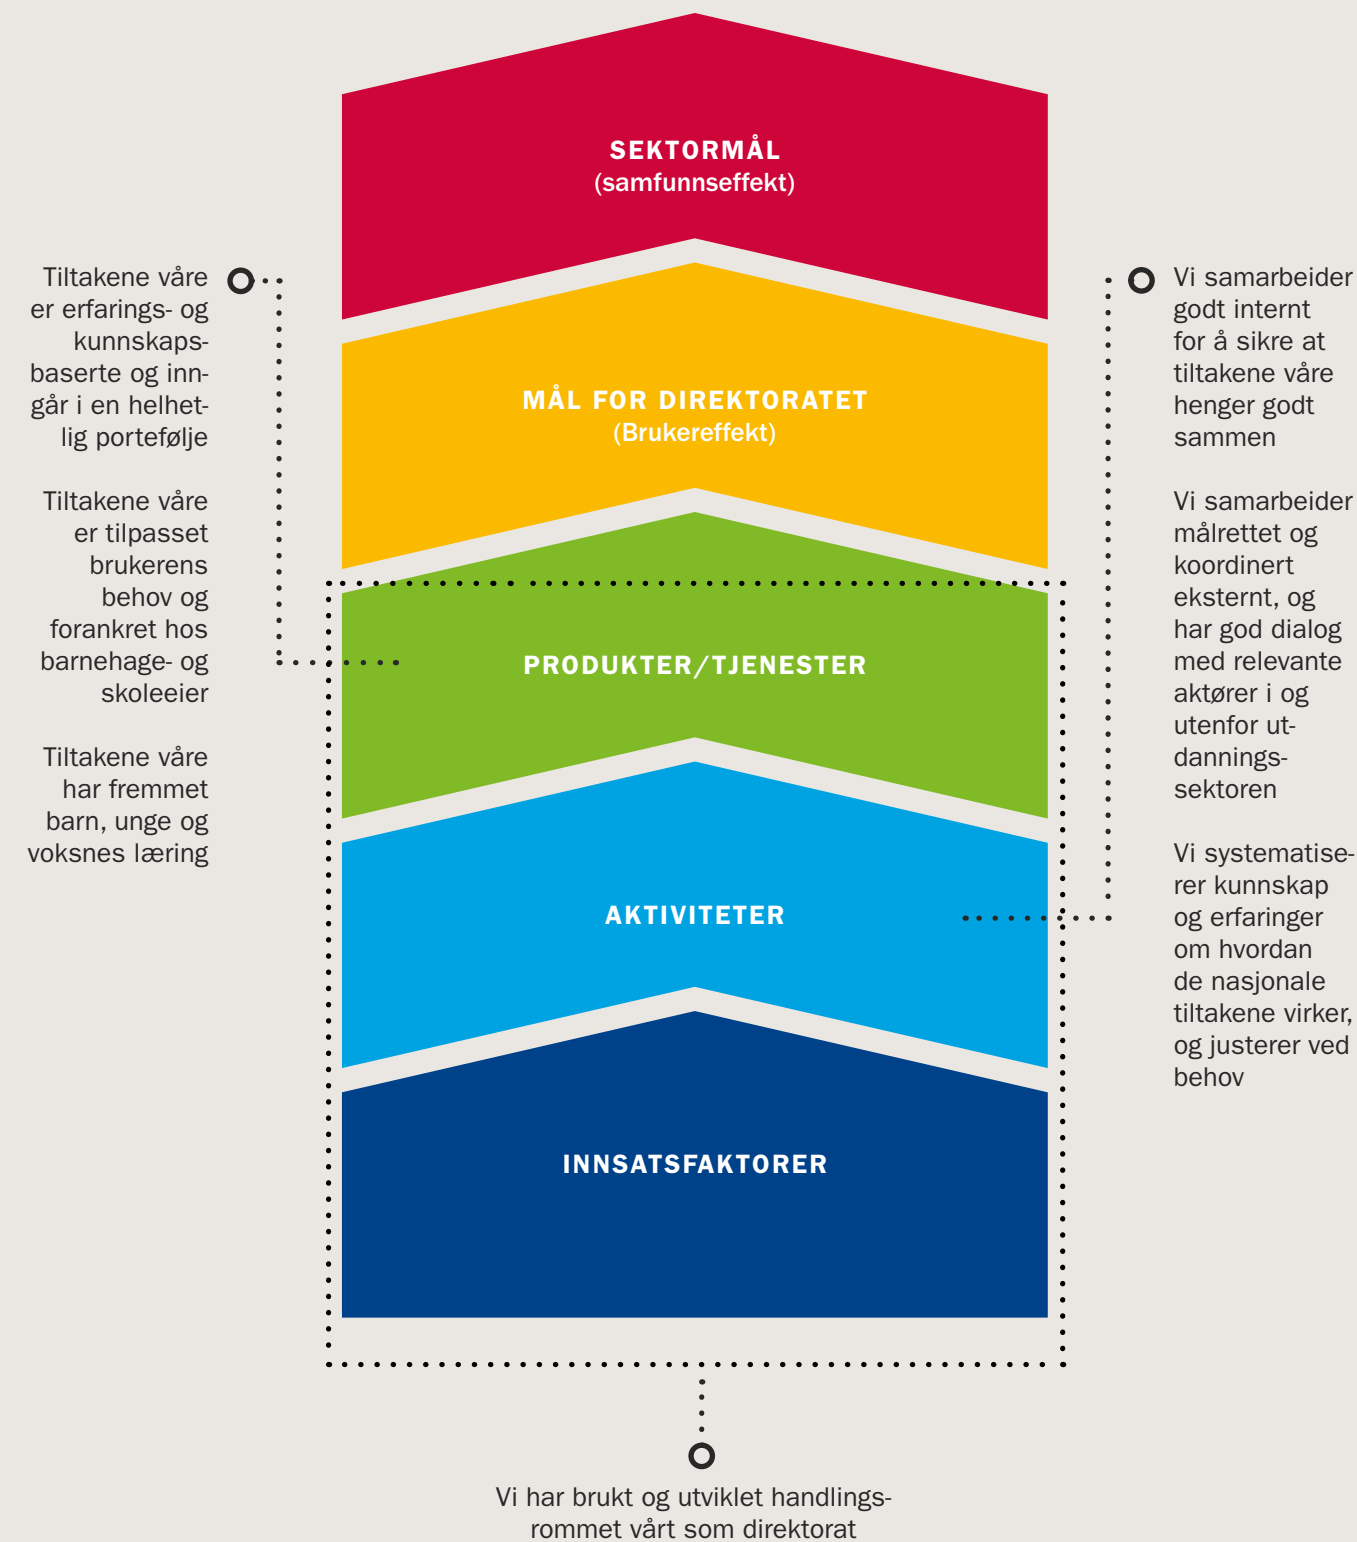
SEKTORMÅL
(samfunnseffekt)

MÅL FOR DIREKTORATET
(Brukereffekt)

PRODUKTER/TJENESTER

AKTIVITETER

INNSATSFAKTORER

Tiltakene våre er erfarings- og kunnskapsbaserte og inngår i en helhetlig portefølje

Tiltakene våre er tilpasset brukerens behov og forankret hos barnehage- og skoleeier

Tiltakene våre har fremmet barn, unge og voksnes læring

Vi samarbeider godt internt for å sikre at tiltakene våre henger godt sammen

Vi samarbeider målrettet og koordinert eksternt, og har god dialog med relevante aktører i og utenfor utdanningssektoren

Vi systematiserer kunnskap og erfaringer om hvordan de nasjonale tiltakene virker, og justerer ved behov

Vi har brukt og utviklet handlingsrommet vårt som direktorat